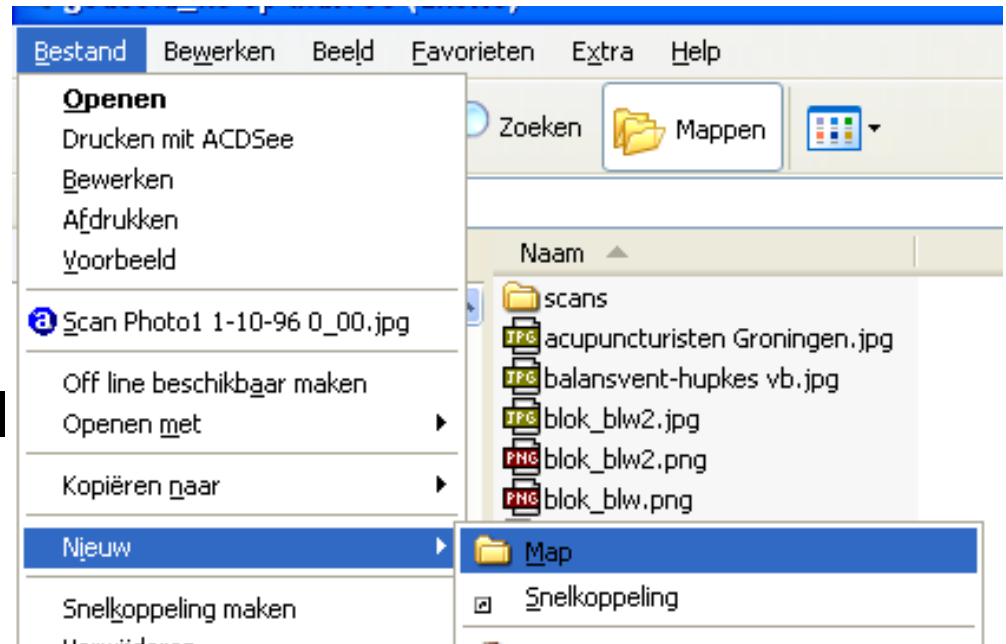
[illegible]

Bestand Bewerken Beeld Favorieten Extra Help

Openen
Drucken mit ACDSee
Bewerken
Afdrukken
Voorbeeld

Scan Photo1 1-10-96 0_00.jpg

Off line beschikbaar maken
Openen met

Kopiëren naar

Nieuw

Snelkoppeling maken
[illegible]

Zoeken Mappen

Naam

scans
JPG acupuncturisten Groningen.jpg
JPG balansvent-hupkes vb.jpg
JPG blok_blw2.jpg
PNG blok_blw2.png
PNG blok_blw.png

Map
Snelkoppeling